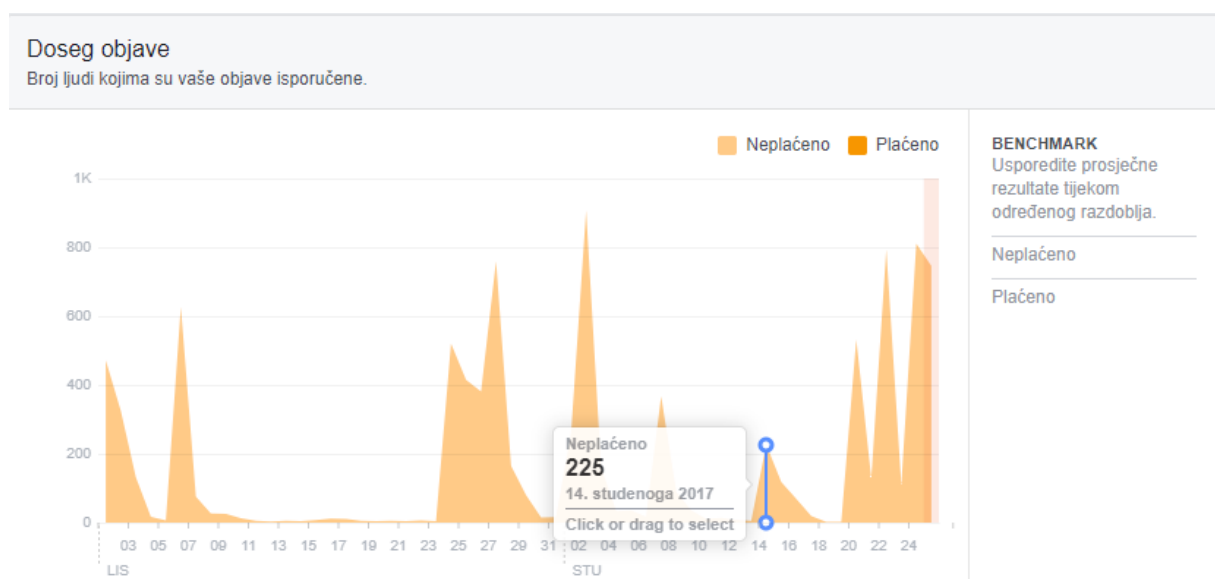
Doseg objave
Broj ljudi kojima su vaše objave isporučene.

Neplaćeno Plaćeno

1K
800
600
400
200
0

Neplaćeno
225
14. studenoga 2017
Click or drag to select

03 05 07 09 11 13 15 17 19 21 23 25 27 29 31 02 04 06 08 10 12 14 16 18 20 22 24
LIS STU

BENCHMARK
Usporedite prosječne rezultate tijekom određenog razdoblja.

Neplaćeno

Plaćeno